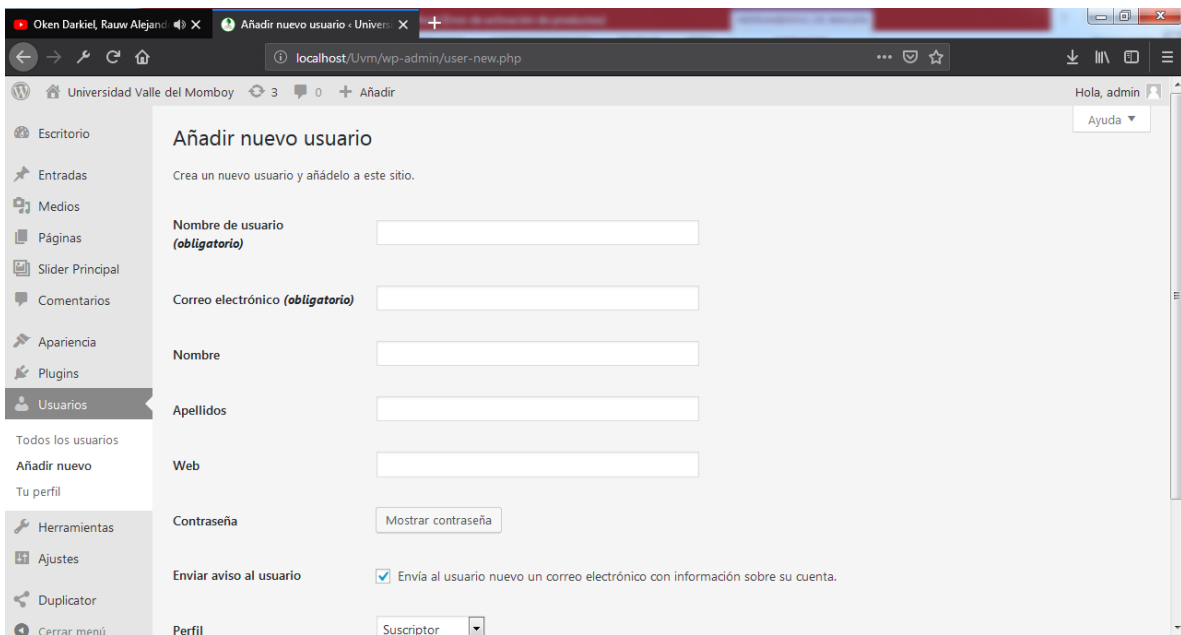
Oken Darkiel, Rauw Alejand
Añadir nuevo usuario ‹ Univers
localhost/Uvm/wp-admin/user-new.php

Universidad Valle del Momboy 3 0 + Añadir
Hola, admin

Escritorio
Entradas
Medios
Páginas
Slider Principal
Comentarios
Apariencia
Plugins
Usuarios
Todos los usuarios
Añadir nuevo
Tu perfil
Herramientas
Ajustes
Duplicator
Cerrar menú

Ayuda ▼

Añadir nuevo usuario

Crea un nuevo usuario y añádelo a este sitio.

Nombre de usuario (obligatorio)

Correo electrónico (obligatorio)

Nombre

Apellidos

Web

Contraseña
Mostrar contraseña

Enviar aviso al usuario
Envía al usuario nuevo un correo electrónico con información sobre su cuenta.

Perfil
Suscriptor